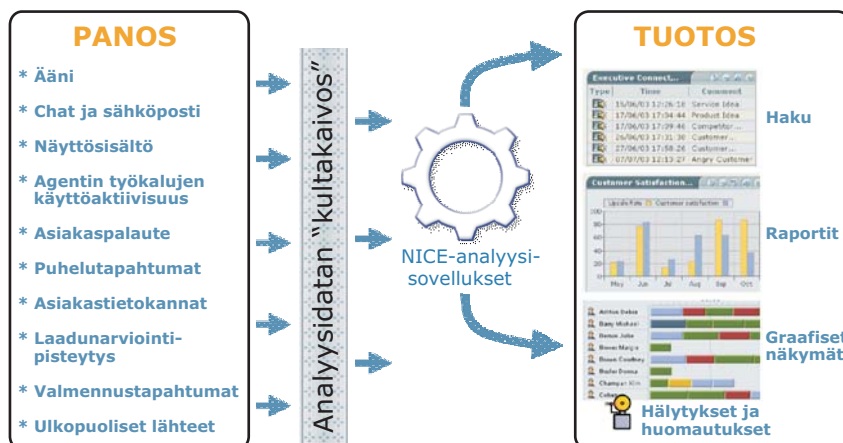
PANOS

* Ääni
* Chat ja sähköposti
* Näyttösisältö
* Agentin työkalujen käyttöaktiivisuus
* Asiakaspalaute
* Puhelutapahtumat
* Asiakastietokannat
* Laadunarviointipisteytys
* Valmennustapahtumat
* Ulkopuoliset lähteet

Analyysidatan "kultakaivos"

NICE-analyysisovellukset

TUOTOS

Executive Connect...

| Type | Time | Comment |
|---|---|---|
| | 15/06/03 12:26:18 | Service Idea |
| | 17/06/03 17:34:44 | Product Idea |
| | 17/06/03 17:39:46 | Competitor... |
| | 26/06/03 17:31:36 | Customer... |
| | 27/06/03 17:58:26 | Customer... |
| | 07/07/03 12:13:27 | Angry Customer |

Haku

Customer Satisfaction...

May Jun Jul Aug Sep Oct

Raportit

Adrian Bekin
Bany Mukasi
Damon Julio
Bevan Marge
Bevan Courtney
Budie Donna
Champan Kim
Cohen

Graafiset näkymät

Hälytykset ja huomautukset